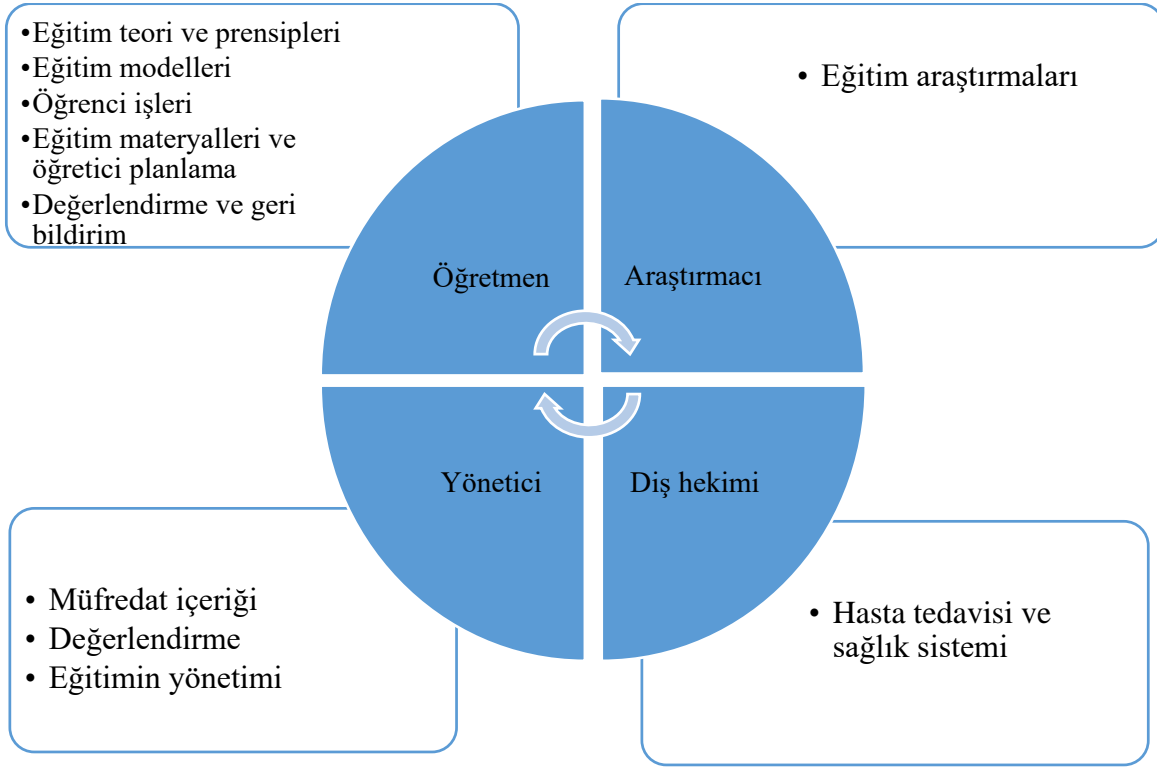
•Eğitim teori ve prensipleri
•Eğitim modelleri
•Öğrenci işleri
•Eğitim materyalleri ve öğretici planlama
•Değerlendirme ve geri bildirim

• Eğitim araştırmaları

Öğretmen

Araştırmacı

Yönetici

Diş hekimi

• Müfredat içeriği
• Değerlendirme
• Eğitimin yönetimi

• Hasta tedavisi ve sağlık sistemi